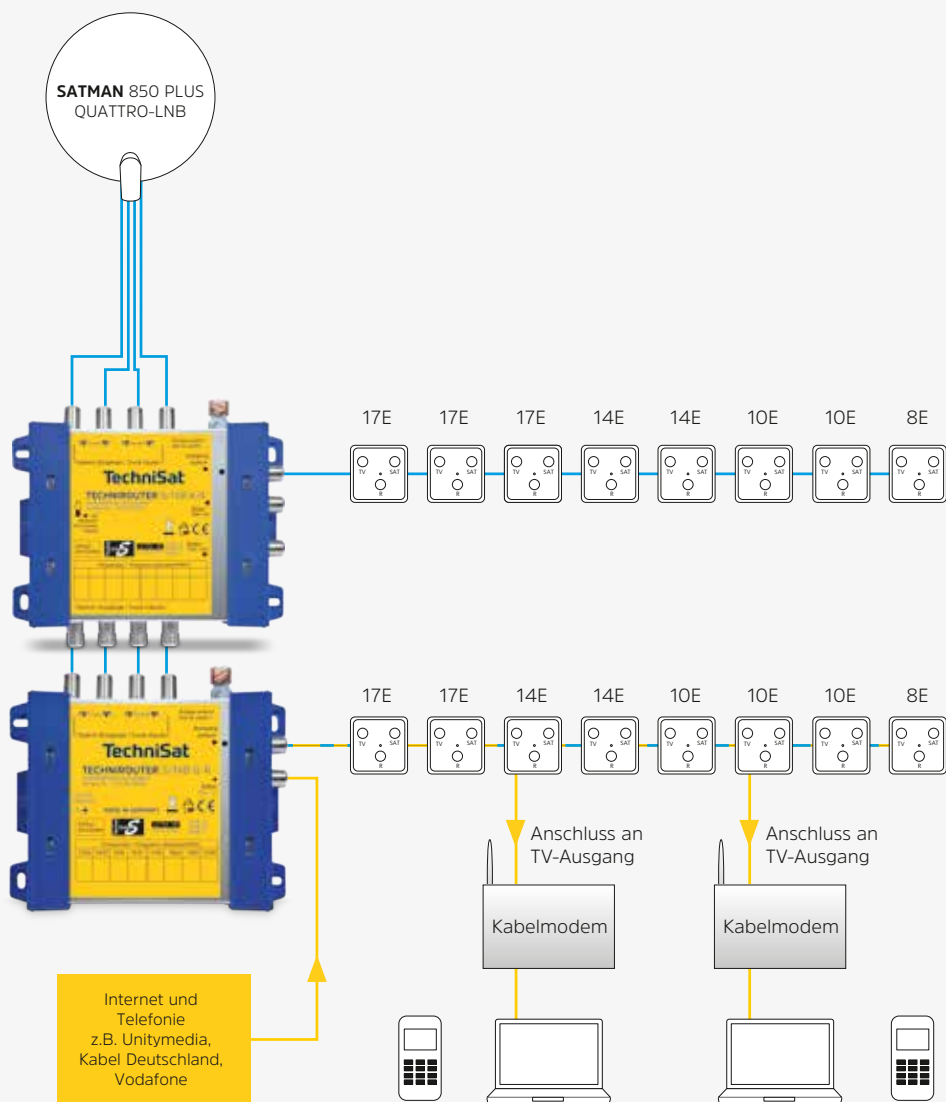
**SATMAN** 850 PLUS
QUATTRO-LNB

TechniSat
TECHNIROUTER

17E 17E 17E 14E 14E 10E 10E 8E

TV SAT R TV SAT R TV SAT R TV SAT R TV SAT R TV SAT R TV SAT R TV SAT R

TechniSat
TECHNIROUTER

17E 17E 14E 14E 10E 10E 10E 8E

TV SAT R TV SAT R TV SAT R TV SAT R TV SAT R TV SAT R TV SAT R TV SAT R

Anschluss an TV-Ausgang

Anschluss an TV-Ausgang

Kabelmodem

Kabelmodem

Internet und Telefonie z.B. Unitymedia, Kabel Deutschland, Vodafone